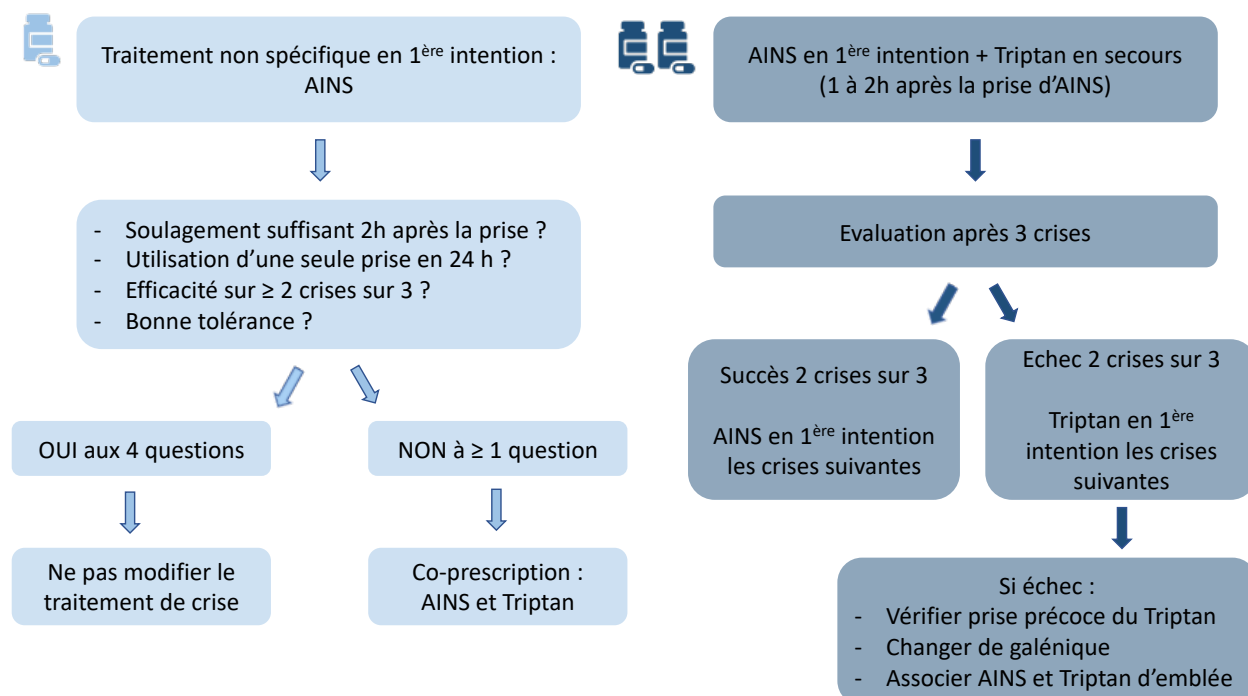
Traitement non spécifique en 1$^{ère}$ intention : AINS

- Soulagement suffisant 2h après la prise ?
- Utilisation d'une seule prise en 24 h ?
- Efficacité sur ≥ 2 crises sur 3 ?
- Bonne tolérance ?

OUI aux 4 questions

NON à ≥ 1 question

Ne pas modifier le traitement de crise

Co-prescription : AINS et Triptan

AINS en 1$^{ère}$ intention + Triptan en secours (1 à 2h après la prise d'AINS)

Evaluation après 3 crises

Succès 2 crises sur 3

AINS en 1$^{ère}$ intention les crises suivantes

Echec 2 crises sur 3

Triptan en 1$^{ère}$ intention les crises suivantes

Si échec :
- Vérifier prise précoce du Triptan
- Changer de galénique
- Associer AINS et Triptan d'emblée